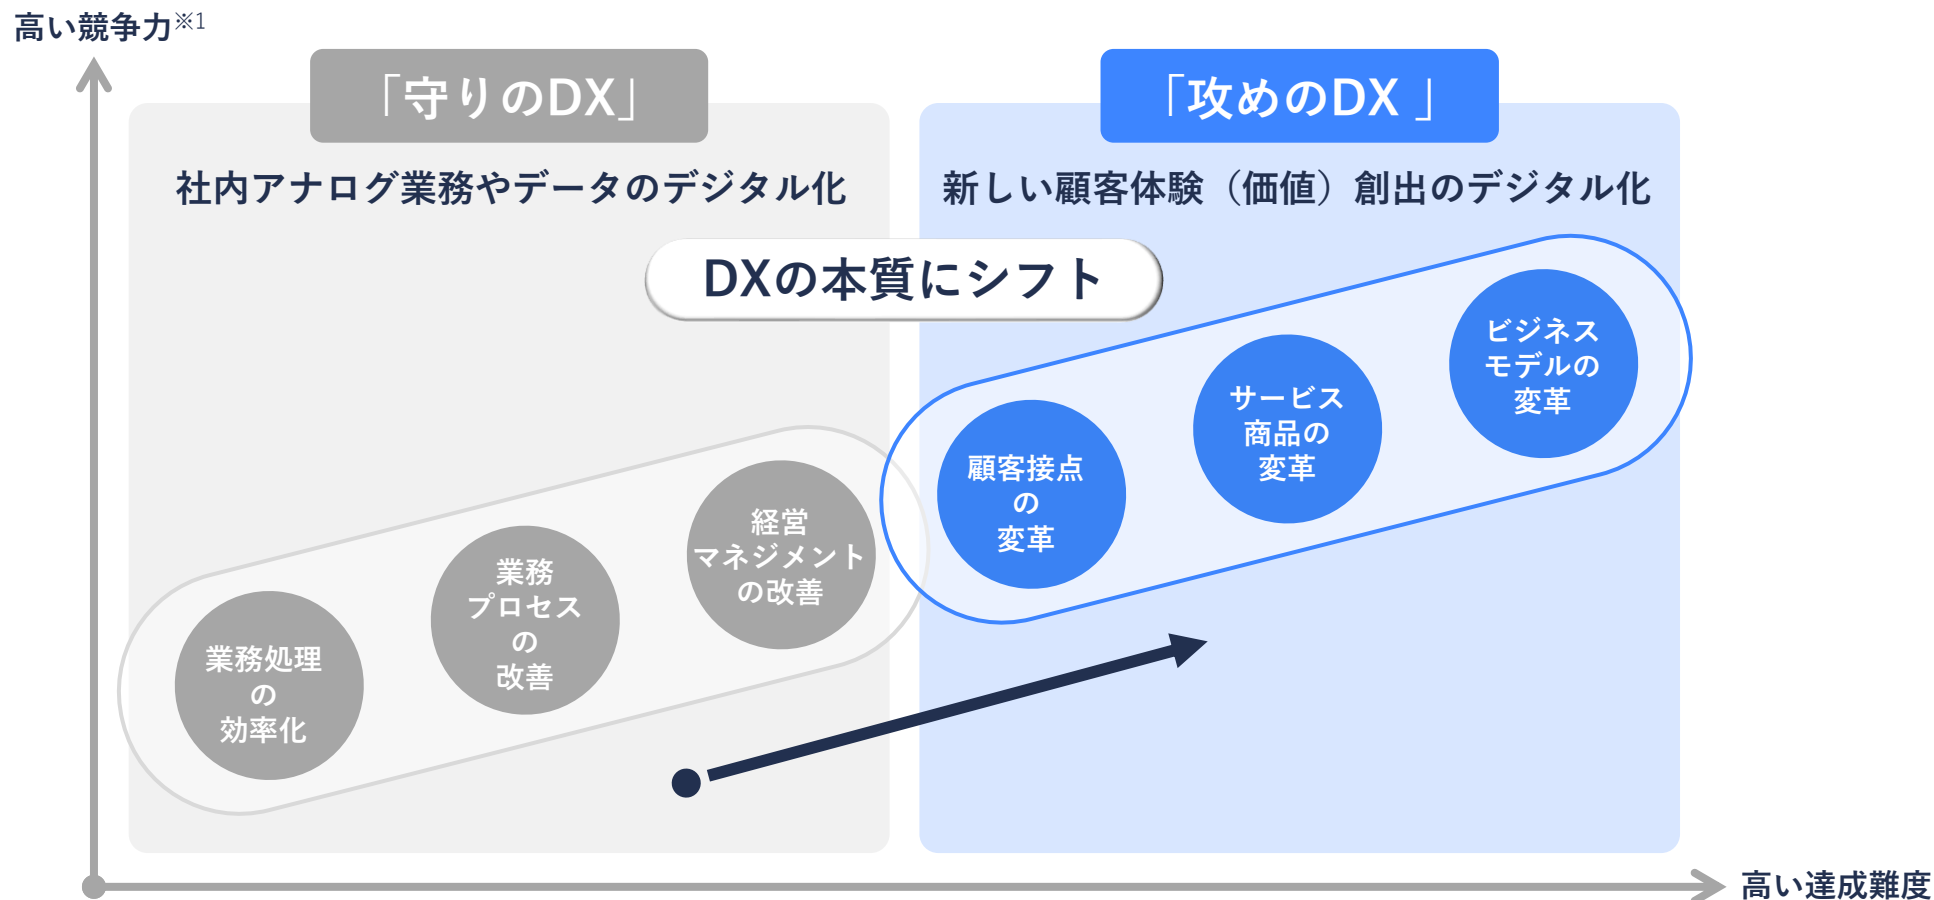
高い競争力※1

「守りのDX」

社内アナログ業務やデータのデジタル化

「攻めのDX 」

新しい顧客体験（価値）創出のデジタル化

DXの本質にシフト

ビジネスモデルの変革

サービス商品の変革

顧客接点の変革

経営マネジメントの改善

業務プロセスの改善

業務処理の効率化

高い達成難度